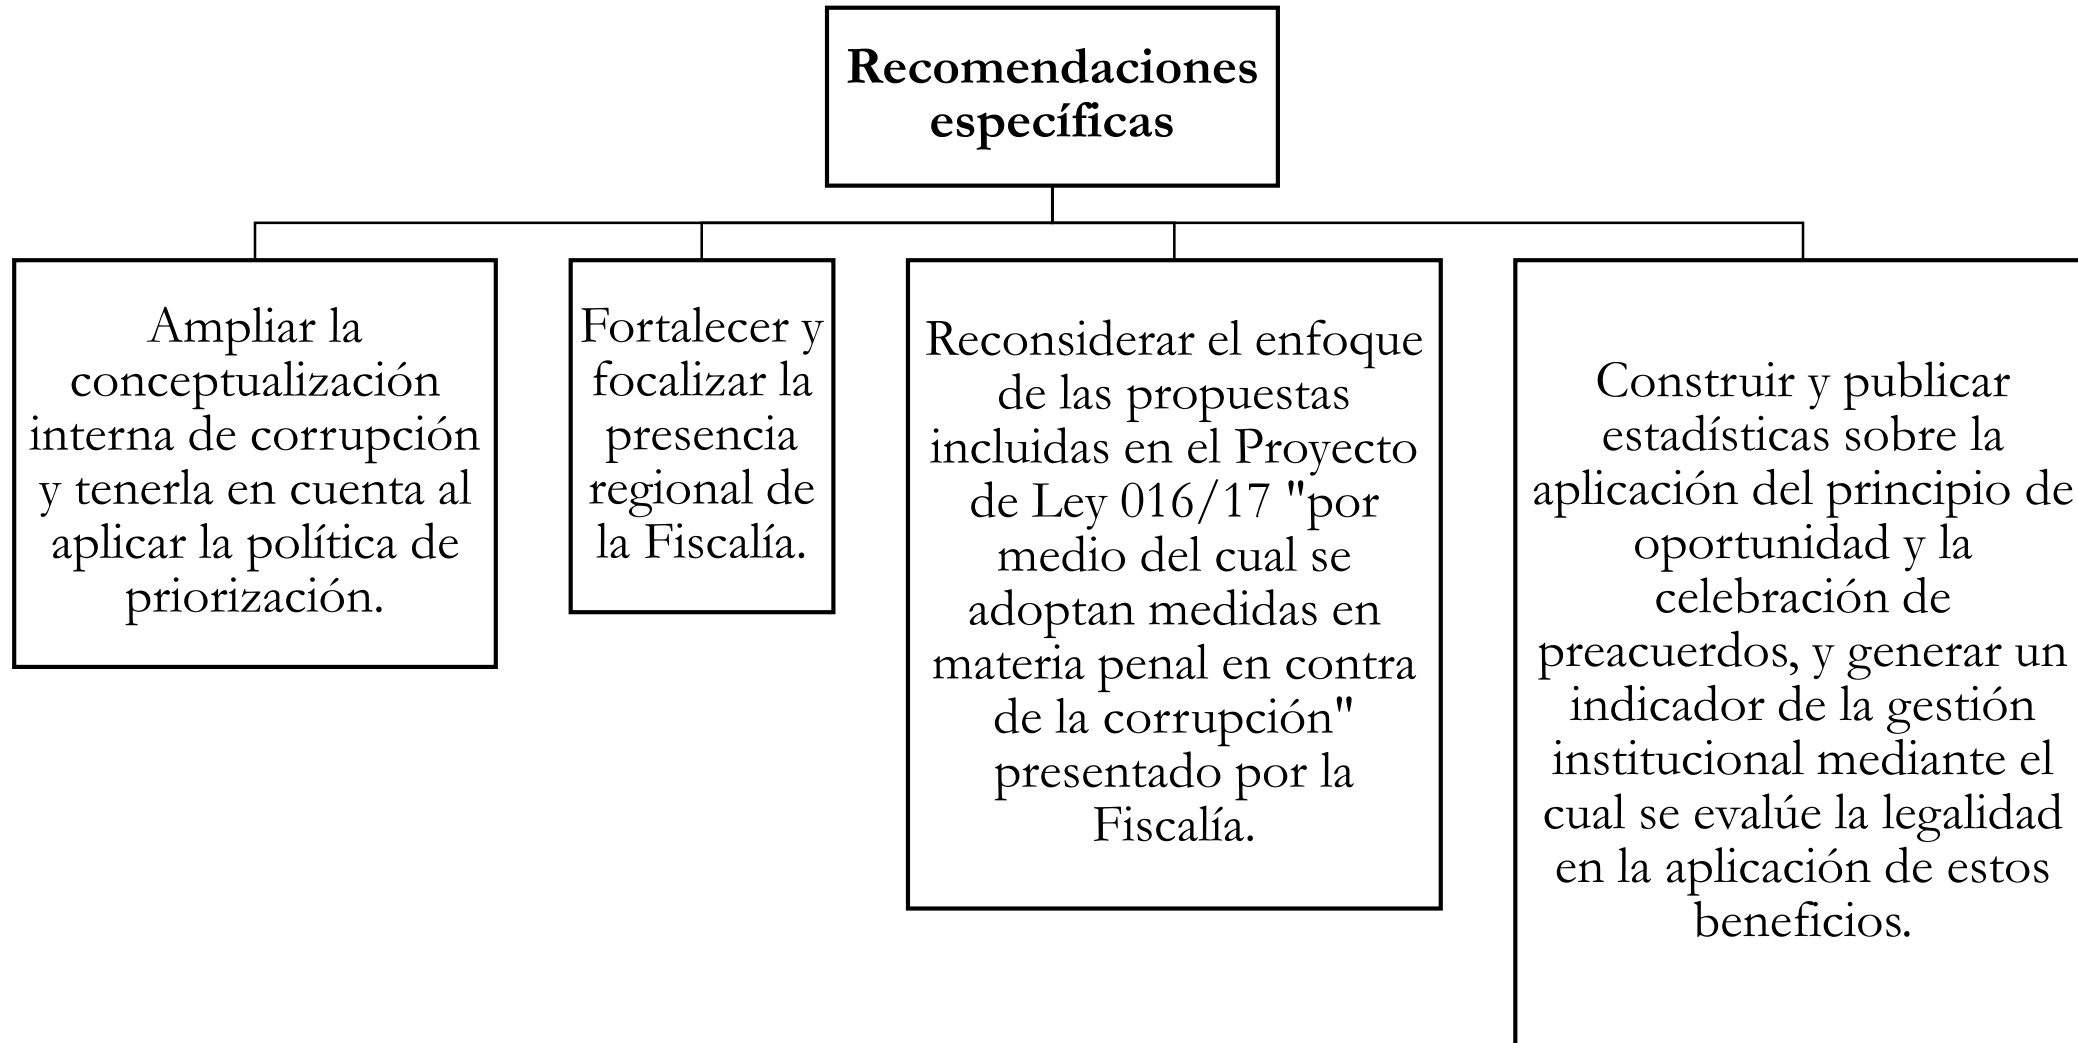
Recomendaciones específicas

Ampliar la conceptualización interna de corrupción y tenerla en cuenta al aplicar la política de priorización.

Fortalecer y focalizar la presencia regional de la Fiscalía.

Reconsiderar el enfoque de las propuestas incluidas en el Proyecto de Ley 016/17 "por medio del cual se adoptan medidas en materia penal en contra de la corrupción" presentado por la Fiscalía.

Construir y publicar estadísticas sobre la aplicación del principio de oportunidad y la celebración de preacuerdos, y generar un indicador de la gestión institucional mediante el cual se evalúe la legalidad en la aplicación de estos beneficios.